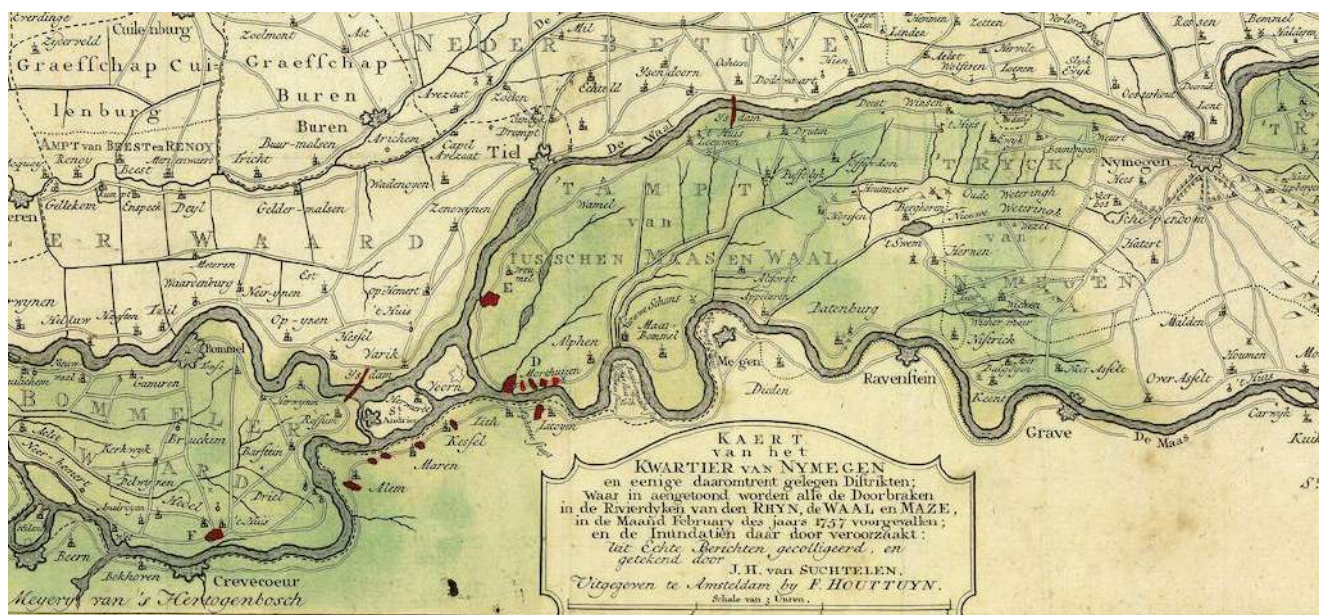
KAERT
van het
KWARTIER VAN NYMEGEN
en eenige daaromtrent gelegen Distrikten;
Waar in aengetoond worden alle de Doorbraken
in de Rivierdyken van den RHYN, de WAAL en MAZE,
in de Maand February des jaars 1757 voorgevallen;
en de Inundatiën daar door veroorzaakt:
uit Echte Berichten gecolligeerd, en
getekend door
J.H. van SUCHTELEN.
Uitgegeven te Amsteldam by F. HOUTTUYN.
Schale van 3 Uuren.

Everdinge
Zyderveld
Cuilenburg
Graeffschap Cuilenburg
AMPT van BEEST en RENOY
Renoy
Beest
Graeffschap Buren
Buren
Zoelmont
Ast
Buur-malsen
Meteren
Tricht
Geldermalsen
Arichen
Arezaat
Capel Arezaat
Zoelen
Tiel
Drempt
Wadenoyen
Zenewynen
NEDER BETUWE
Mil
Ysendoorn
Ochten
Echteld
Dodewaard
Hien
Hemmen
Zetten
Andelst
Linden
Aelst
Wolfferen
Loenen
Slyck Ewyk
Oosterhout
Reessen
Bemmel
Doornik
Lent
Gelleken
Enspeck
Deyl
ERWAARD
Waardenburg
Neer-ynen
Est
Op-ynen
Opheusden
'tHuis
Hellouw
Haaften
Tuil
Kesfel
Varik
De Waal
TAMPT van TUSSCHEN MAAS EN WAAL
Namel
Tiel
Dreumel
Wamel
Leeuwen
Puffelyk
Druten
Affferden
Deest
Winsen
Balgoy
Horssen
Dieden
Boeningen
Weurt
Nymegen
Hees
TRYCK
van
NYMEGEN
Oude Weteringh
Nieuwe Weteringh
Bergharen
Hernen
't Swem
Wezel
Scheependom
Hatert
Alforst
Appeltern
Batenburg
Wychen
Nifterick
Niftrick
Alphen
Maas Bommel
St Andries Schants
Megen
Dieden
Ravenstein
Heerwaarden
Yoorn
St Andries
Lith
Litoyen
Kesfel
Maren
Alem
Bommel
Gamuren
Rossum
Hurwynen
BOMMELERWAARD
Kerkwyk
Bruchem
Barsten
Hedel
Zuilichem
Neer-hemert
Delwynen
Ameroyen
Driel
't Huis
Beern
Bokhoven
Crevecoeur
Meyery van 's Hertogenbosch
Over Asselt
Neer Asselt
Keent
Grave
De Maas
Malden
Houmen
Carwyk
Kuik
A
B
C
D
E
F